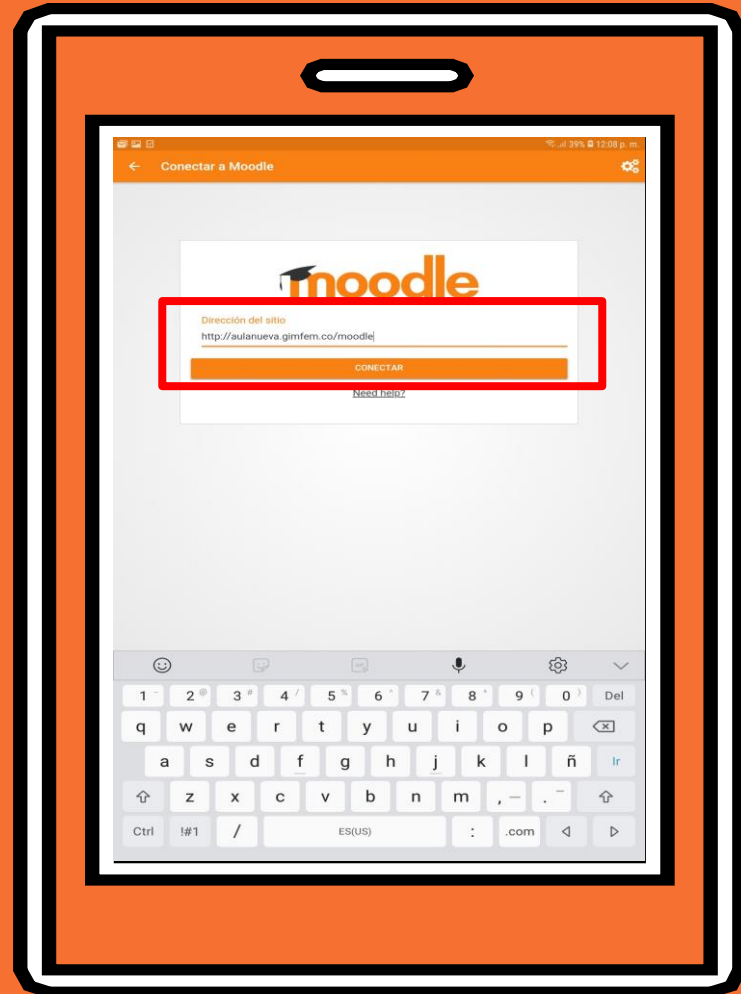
39% 12:08 p. m.

Conectar a Moodle

moodle

Dirección del sitio

http://aulanueva.gimfem.co/moodle

CONECTAR

Need help?

1 2 3 4 5 6 7 8 9 0 Del
q w e r t y u i o p
a s d f g h j k l ñ Ir
z x c v b n m , .
Ctrl !#1 / ES(US) : .com